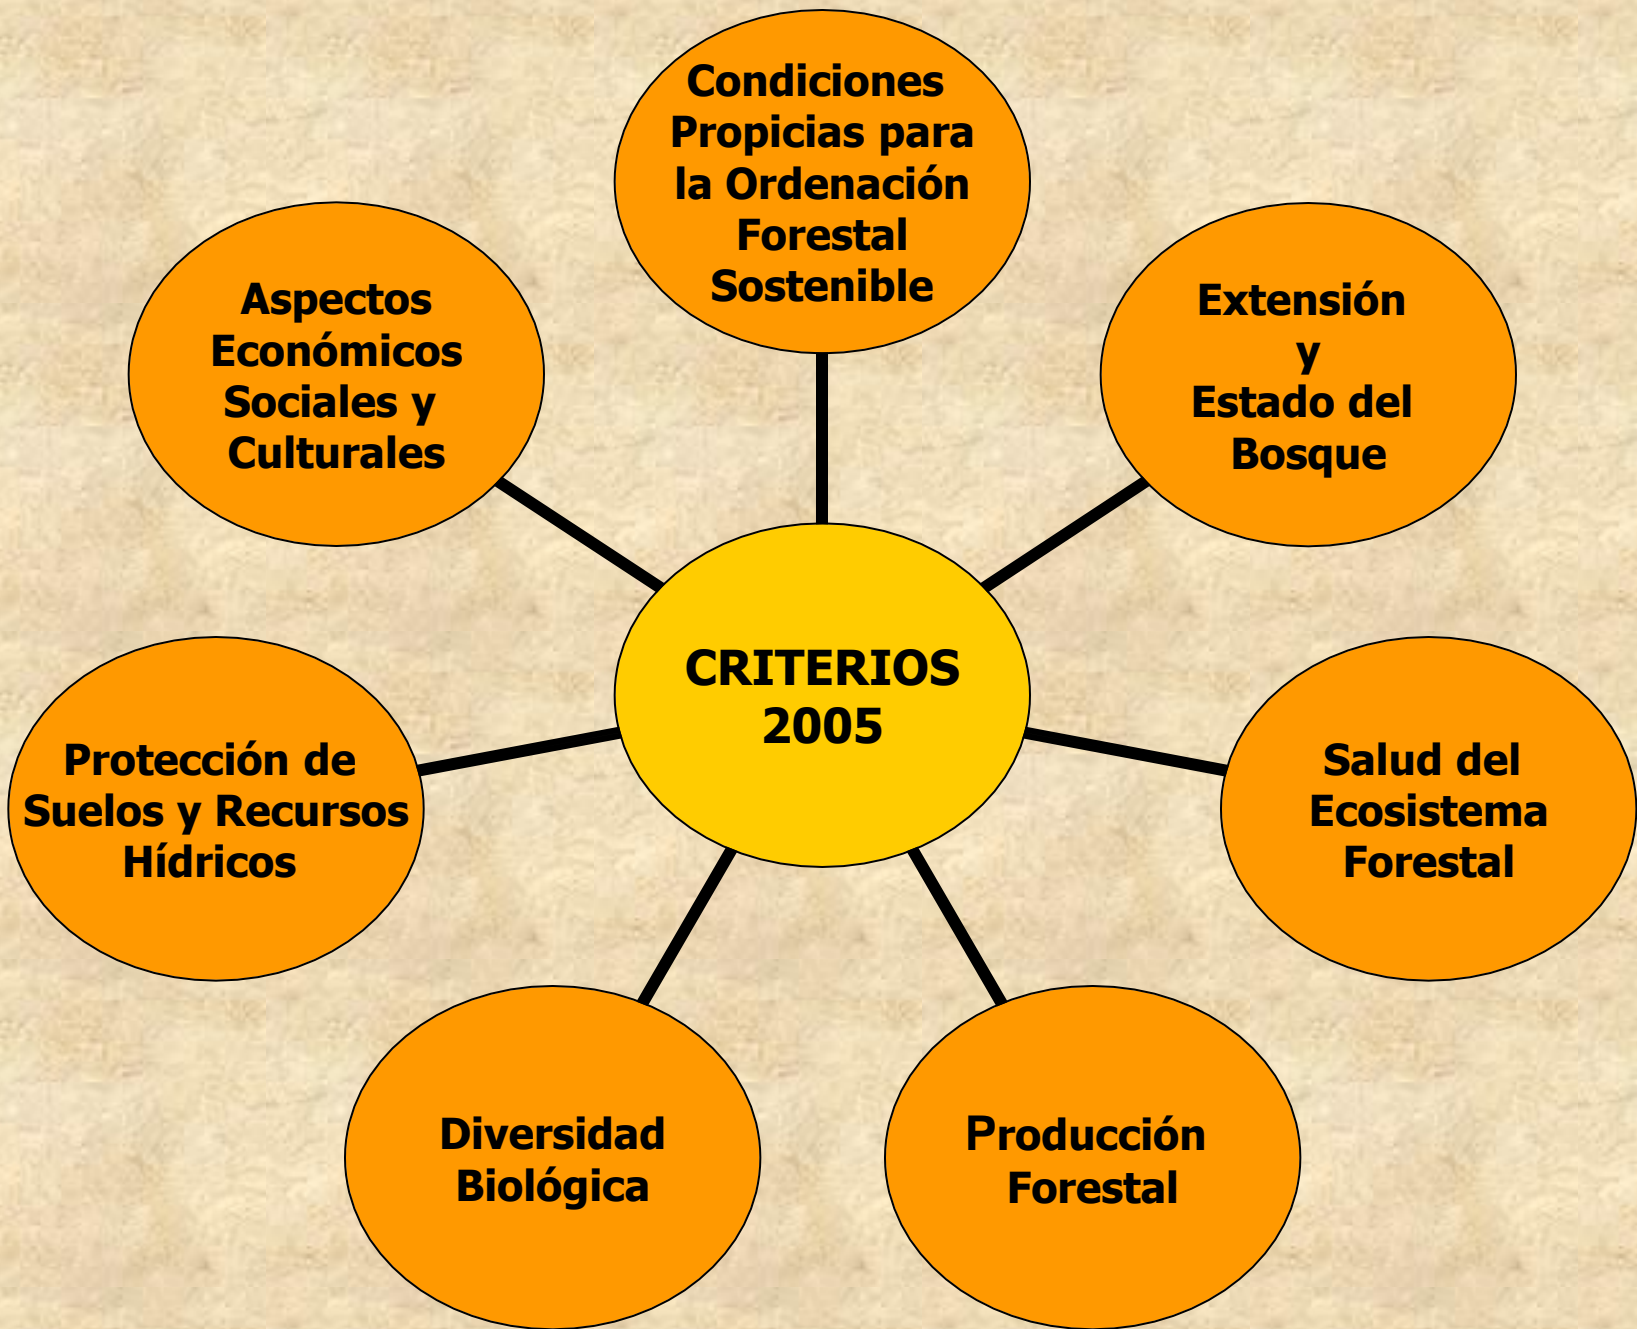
Condiciones Propicias para la Ordenación Forestal Sostenible

Aspectos Económicos Sociales y Culturales

Extensión y Estado del Bosque

CRITERIOS 2005

Protección de Suelos y Recursos Hídricos

Salud del Ecosistema Forestal

Diversidad Biológica

Producción Forestal